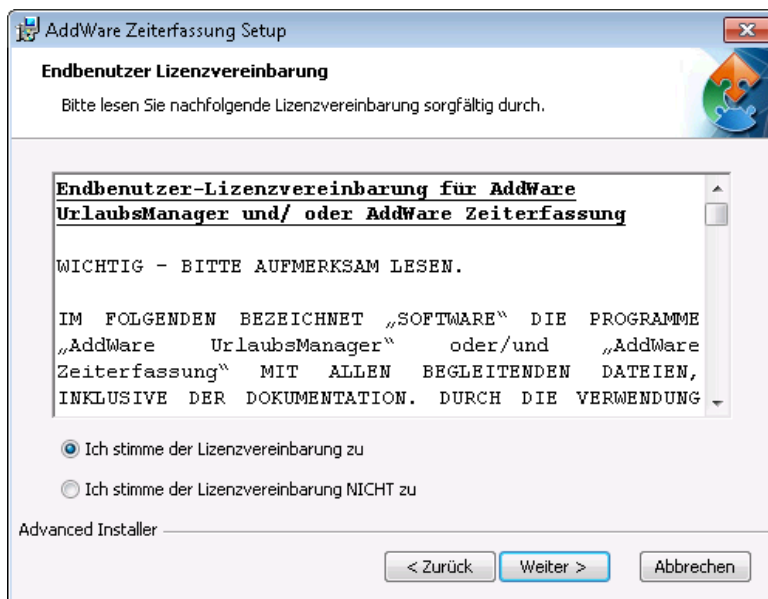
AddWare Zeiterfassung Setup

Endbenutzer Lizenzvereinbarung

Bitte lesen Sie nachfolgende Lizenzvereinbarung sorgfältig durch.

Endbenutzer-Lizenzvereinbarung für AddWare UrlaubsManager und/ oder AddWare Zeiterfassung

WICHTIG - BITTE AUFMERKSAM LESEN.

IM FOLGENDEN BEZEICHNET „SOFTWARE" DIE PROGRAMME „AddWare UrlaubsManager" oder/und „AddWare Zeiterfassung" MIT ALLEN BEGLEITENDEN DATEIEN, INKLUSIVE DER DOKUMENTATION. DURCH DIE VERWENDUNG

Ich stimme der Lizenzvereinbarung zu

Ich stimme der Lizenzvereinbarung NICHT zu

Advanced Installer

< Zurück

Weiter >

Abbrechen